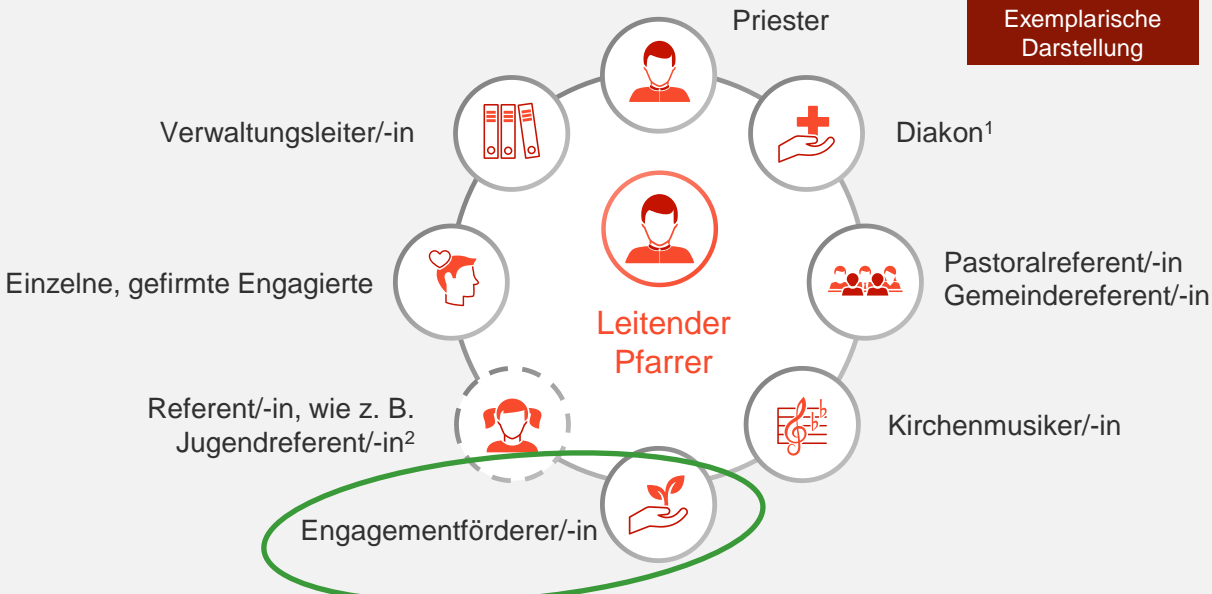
Exemplarische Darstellung

Priester

Verwaltungsleiter/-in

Diakon$^1$

Einzelne, gefirmte Engagierte

Leitender Pfarrer

Pastoralreferent/-in
Gemeindereferent/-in

Referent/-in, wie z. B. Jugendreferent/-in$^2$

Kirchenmusiker/-in

Engagementförderer/-in